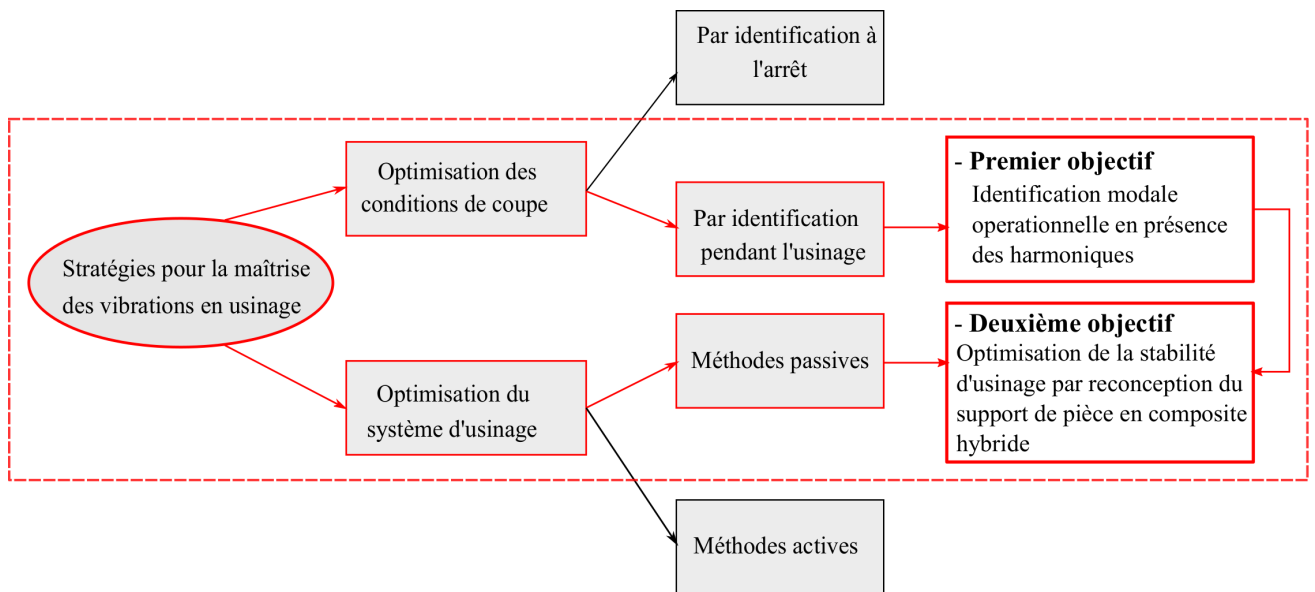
Par identification à l'arrêt

Stratégies pour la maîtrise des vibrations en usinage

Optimisation des conditions de coupe

Par identification pendant l'usinage

- Premier objectif
Identification modale operationnelle en présence des harmoniques

Optimisation du système d'usinage

Méthodes passives

- Deuxième objectif
Optimisation de la stabilité d'usinage par reconception du support de pièce en composite hybride

Méthodes actives